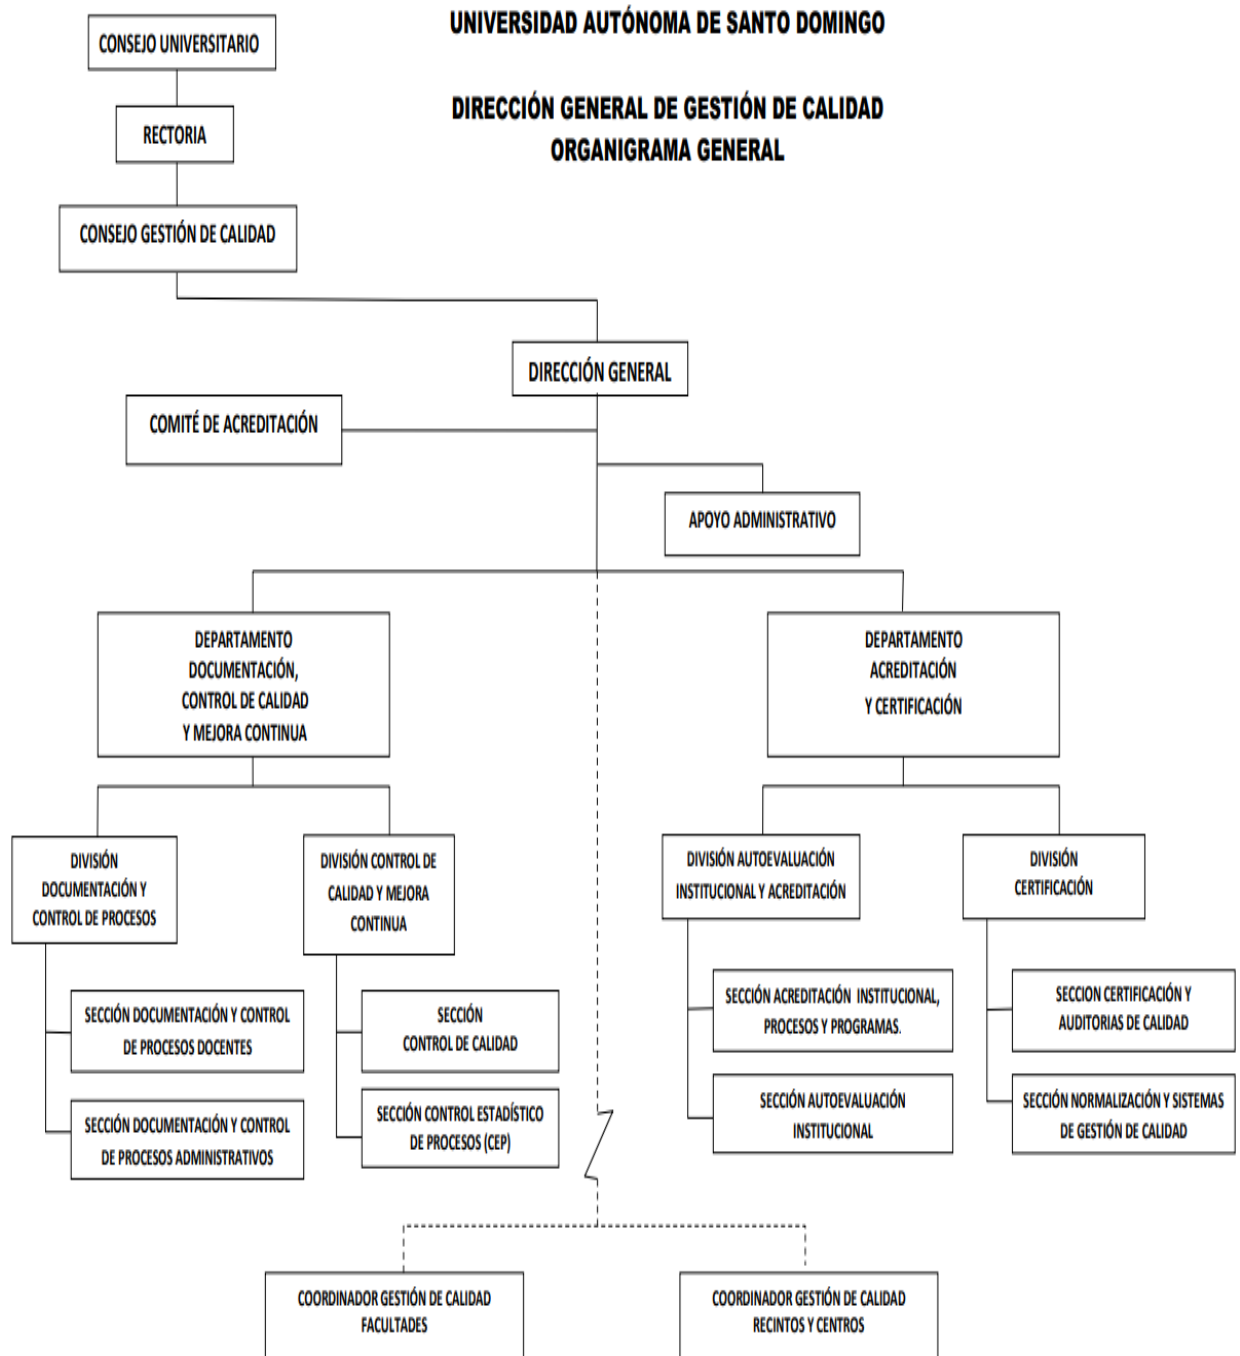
UNIVERSIDAD AUTÓNOMA DE SANTO DOMINGO

DIRECCIÓN GENERAL DE GESTIÓN DE CALIDAD
ORGANIGRAMA GENERAL

CONSEJO UNIVERSITARIO

RECTORIA

CONSEJO GESTIÓN DE CALIDAD

DIRECCIÓN GENERAL

COMITÉ DE ACREDITACIÓN

APOYO ADMINISTRATIVO

DEPARTAMENTO DOCUMENTACIÓN, CONTROL DE CALIDAD Y MEJORA CONTINUA

DEPARTAMENTO ACREDITACIÓN Y CERTIFICACIÓN

DIVISIÓN DOCUMENTACIÓN Y CONTROL DE PROCESOS

DIVISIÓN CONTROL DE CALIDAD Y MEJORA CONTINUA

DIVISIÓN AUTOEVALUACIÓN INSTITUCIONAL Y ACREDITACIÓN

DIVISIÓN CERTIFICACIÓN

SECCIÓN DOCUMENTACIÓN Y CONTROL DE PROCESOS DOCENTES

SECCIÓN CONTROL DE CALIDAD

SECCIÓN ACREDITACIÓN INSTITUCIONAL, PROCESOS Y PROGRAMAS.

SECCION CERTIFICACIÓN Y AUDITORIAS DE CALIDAD

SECCIÓN DOCUMENTACIÓN Y CONTROL DE PROCESOS ADMINISTRATIVOS

SECCIÓN CONTROL ESTADÍSTICO DE PROCESOS (CEP)

SECCIÓN AUTOEVALUACIÓN INSTITUCIONAL

SECCIÓN NORMALIZACIÓN Y SISTEMAS DE GESTIÓN DE CALIDAD

COORDINADOR GESTIÓN DE CALIDAD FACULTADES

COORDINADOR GESTIÓN DE CALIDAD RECINTOS Y CENTROS